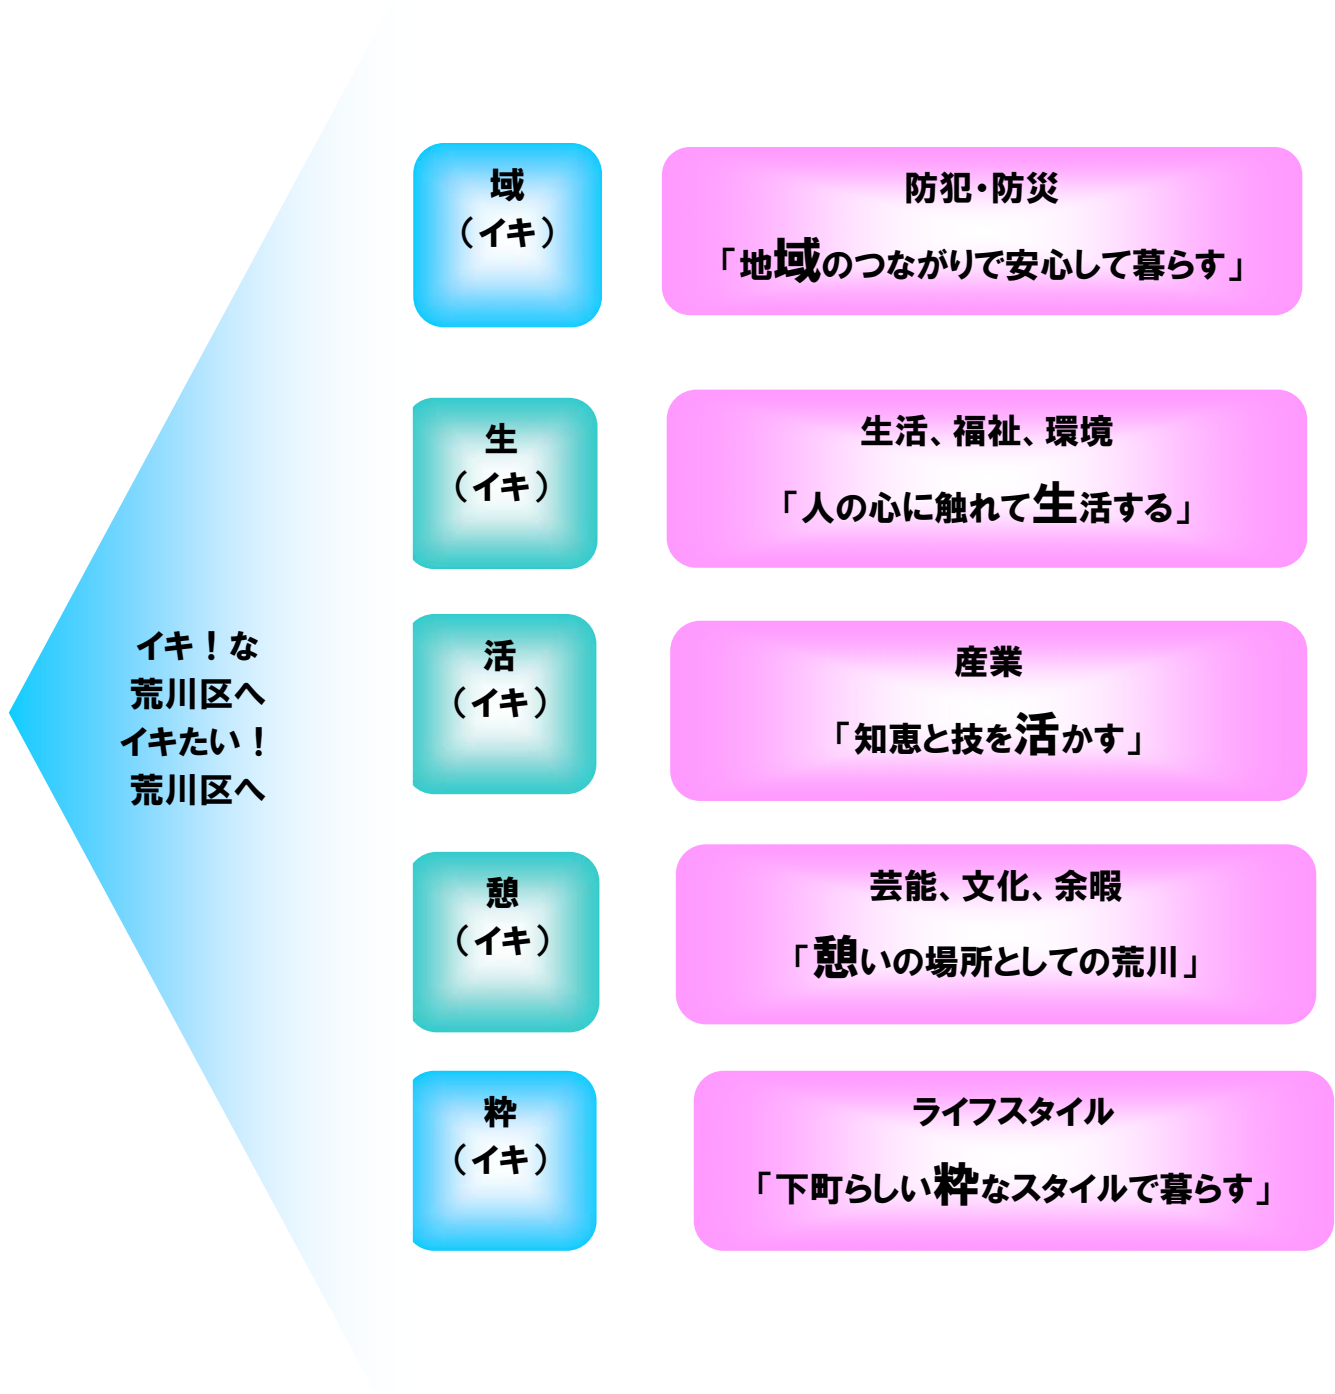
イキ！な
荒川区へ
イキたい！
荒川区へ

域
（イキ）

防犯・防災
「地域のつながりで安心して暮らす」

生
（イキ）

生活、福祉、環境
「人の心に触れて生活する」

活
（イキ）

産業
「知恵と技を活かす」

憩
（イキ）

芸能、文化、余暇
「憩いの場所としての荒川」

粋
（イキ）

ライフスタイル
「下町らしい粋なスタイルで暮らす」